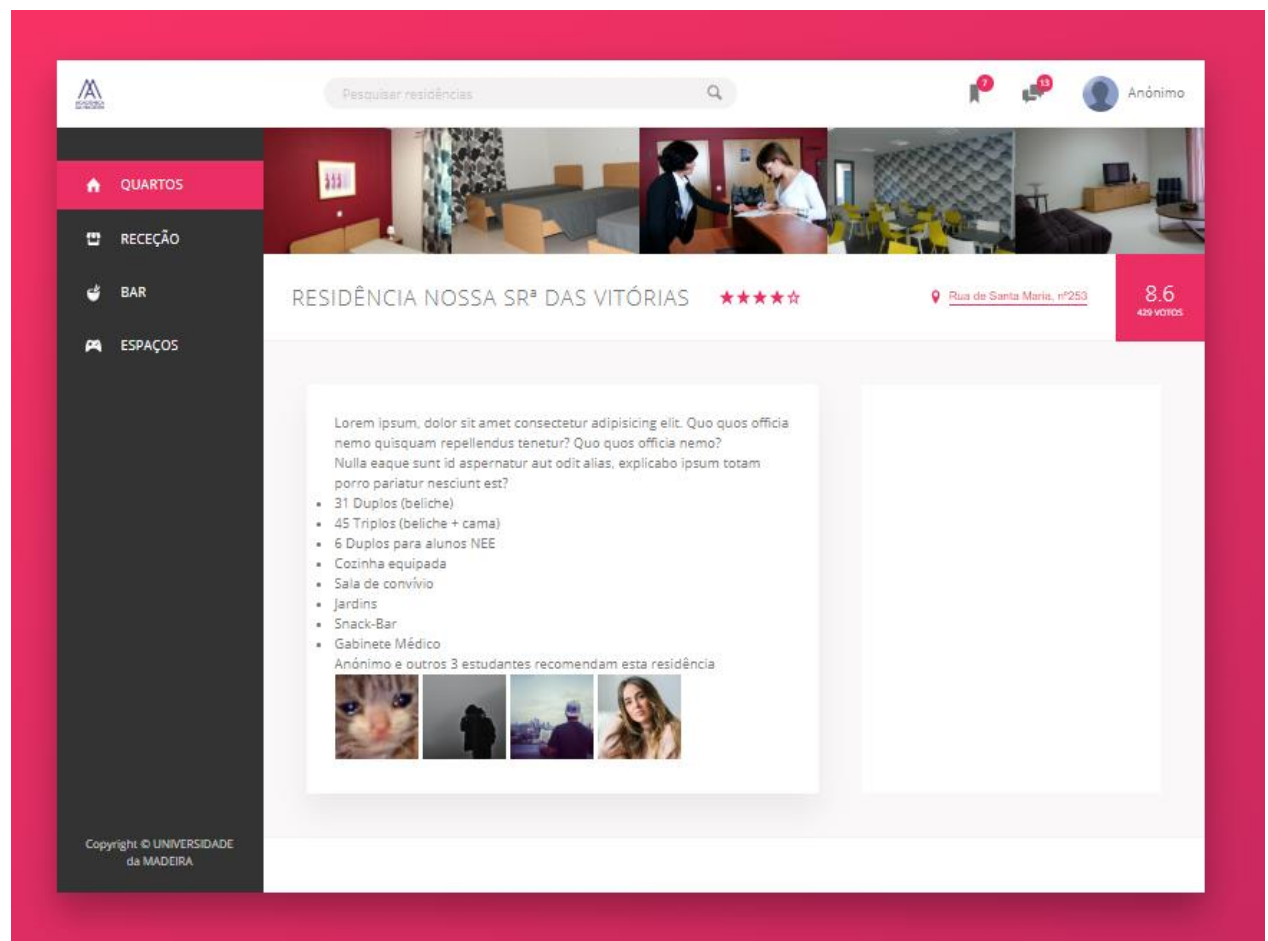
Pesquisar residências

7

13

Anónimo

QUARTOS

RECEÇÃO

BAR

ESPAÇOS

RESIDÊNCIA NOSSA SRª DAS VITÓRIAS ★★★★☆

Rua de Santa Maria, nº253

8.6
429 VOTOS

Lorem ipsum, dolor sit amet consectetur adipisicing elit. Quo quos officia nemo quisquam repellendus tenetur? Quo quos officia nemo? Nulla eaque sunt id aspernatur aut odit alias, explicabo ipsum totam porro pariatur nesciunt est?

- 31 Duplos (beliche)
- 45 Triplos (beliche + cama)
- 6 Duplos para alunos NEE
- Cozinha equipada
- Sala de convívio
- Jardins
- Snack-Bar
- Gabinete Médico

Anónimo e outros 3 estudantes recomendam esta residência

Copyright © UNIVERSIDADE da MADEIRA